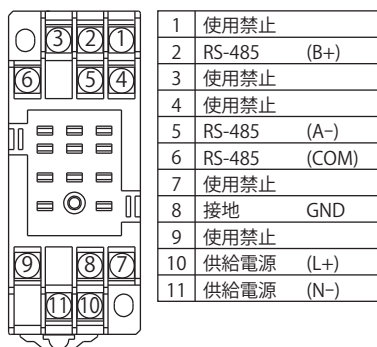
③②①
⑥ ⑤④
⑨ ⑧⑦
⑪⑩

| 1 | 使用禁止 | |
|---|---|---|
| 2 | RS-485 | (B+) |
| 3 | 使用禁止 | |
| 4 | 使用禁止 | |
| 5 | RS-485 | (A−) |
| 6 | RS-485 | (COM) |
| 7 | 使用禁止 | |
| 8 | 接地 | GND |
| 9 | 使用禁止 | |
| 10 | 供給電源 | (L+) |
| 11 | 供給電源 | (N−) |